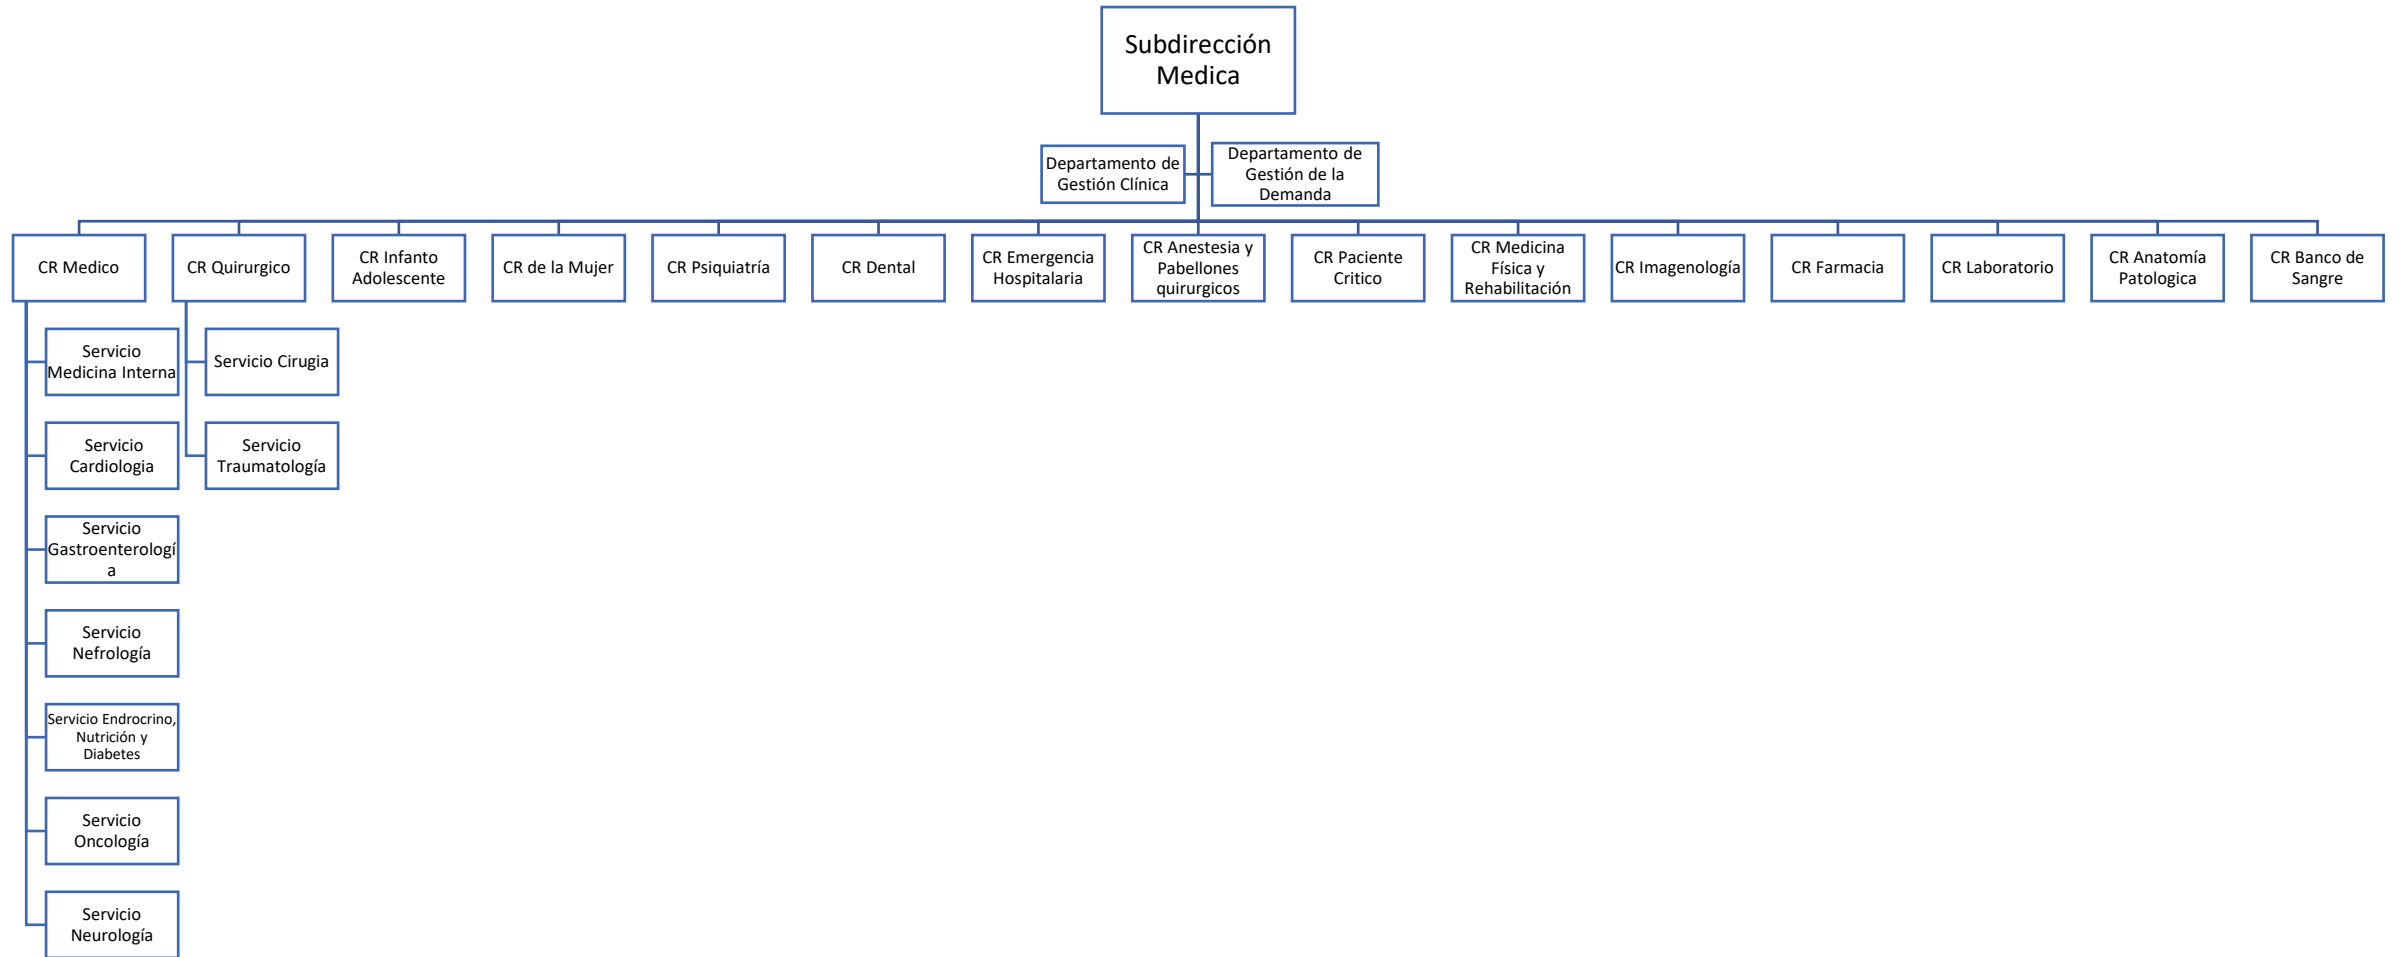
Subdirección Medica

Departamento de Gestión Clínica

Departamento de Gestión de la Demanda

CR Medico

CR Quirurgico

CR Infanto Adolescente

CR de la Mujer

CR Psiquiatría

CR Dental

CR Emergencia Hospitalaria

CR Anestesia y Pabellones quirurgicos

CR Paciente Critico

CR Medicina Física y Rehabilitación

CR Imagenología

CR Farmacia

CR Laboratorio

CR Anatomía Patologica

CR Banco de Sangre

Servicio Medicina Interna

Servicio Cardiologia

Servicio Gastroenterologí a

Servicio Nefrología

Servicio Endrocrino, Nutrición y Diabetes

Servicio Oncología

Servicio Neurología

Servicio Cirugia

Servicio Traumatología